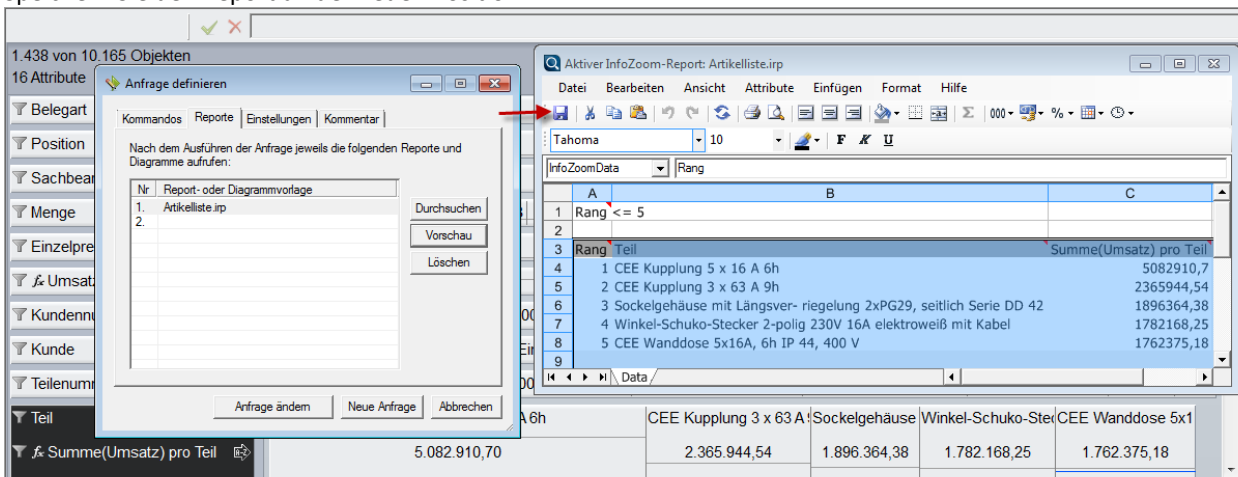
1.438 von 10.165 Objekten
16 Attribute

Belegart
Position
Sachbear
Menge
Einzelpre
Umsatz
Kundennu
Kunde
Teilenumm
Teil
Summe(Umsatz) pro Teil

Anfrage definieren

Kommandos | Reporte | Einstellungen | Kommentar

Nach dem Ausführen der Anfrage jeweils die folgenden Reporte und Diagramme aufrufen:

| Nr | Report- oder Diagrammvorlage |
|---|---|
| 1. | Artikelliste.irp |
| 2. | |

Durchsuchen
Vorschau
Löschen

Anfrage ändern
Neue Anfrage
Abbrechen

Aktiver InfoZoom-Report: Artikelliste.irp

Datei Bearbeiten Ansicht Attribute Einfügen Format Hilfe

Tahoma 10 F K U

InfoZoomData Rang

| | A | B | C |
|---|---|---|---|
| 1 | Rang | <= 5 | |
| 2 | | | |
| 3 | Rang | Teil | Summe(Umsatz) pro Teil |
| 4 | 1 | CEE Kupplung 5 x 16 A 6h | 5082910,7 |
| 5 | 2 | CEE Kupplung 3 x 63 A 9h | 2365944,54 |
| 6 | 3 | Sockelgehäuse mit Längsver- riegelung 2xPG29, seitlich Serie DD 42 | 1896364,38 |
| 7 | 4 | Winkel-Schuko-Stecker 2-polig 230V 16A elektroweiß mit Kabel | 1782168,25 |
| 8 | 5 | CEE Wanddose 5x16A, 6h IP 44, 400 V | 1762375,18 |
| 9 | | | |

Data

A 6h | CEE Kupplung 3 x 63 A | Sockelgehäuse | Winkel-Schuko-Ste | CEE Wanddose 5x1
5.082.910,70 | 2.365.944,54 | 1.896.364,38 | 1.782.168,25 | 1.762.375,18